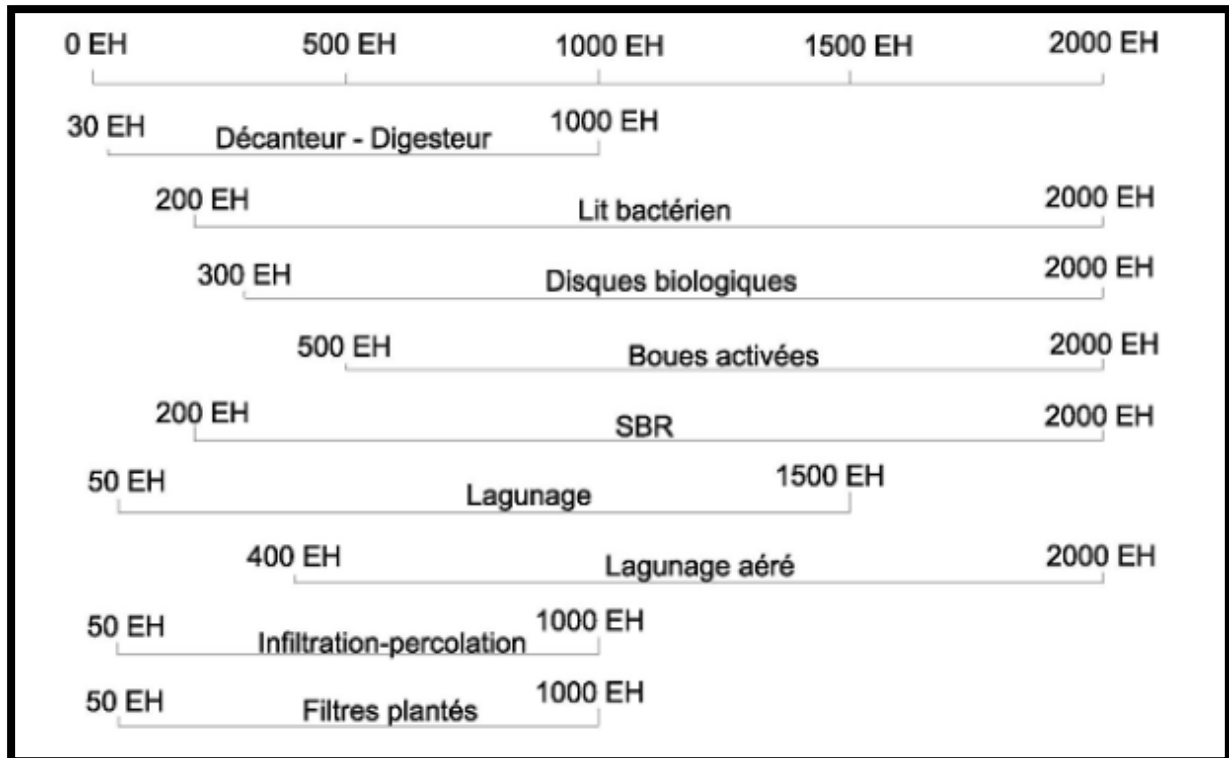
0 EH 500 EH 1000 EH 1500 EH 2000 EH

30 EH Décanteur - Digesteur 1000 EH

200 EH Lit bactérien 2000 EH

300 EH Disques biologiques 2000 EH

500 EH Boues activées 2000 EH

200 EH SBR 2000 EH

50 EH Lagunage 1500 EH

400 EH Lagunage aéré 2000 EH

50 EH Infiltration-percolation 1000 EH

50 EH Filtres plantés 1000 EH